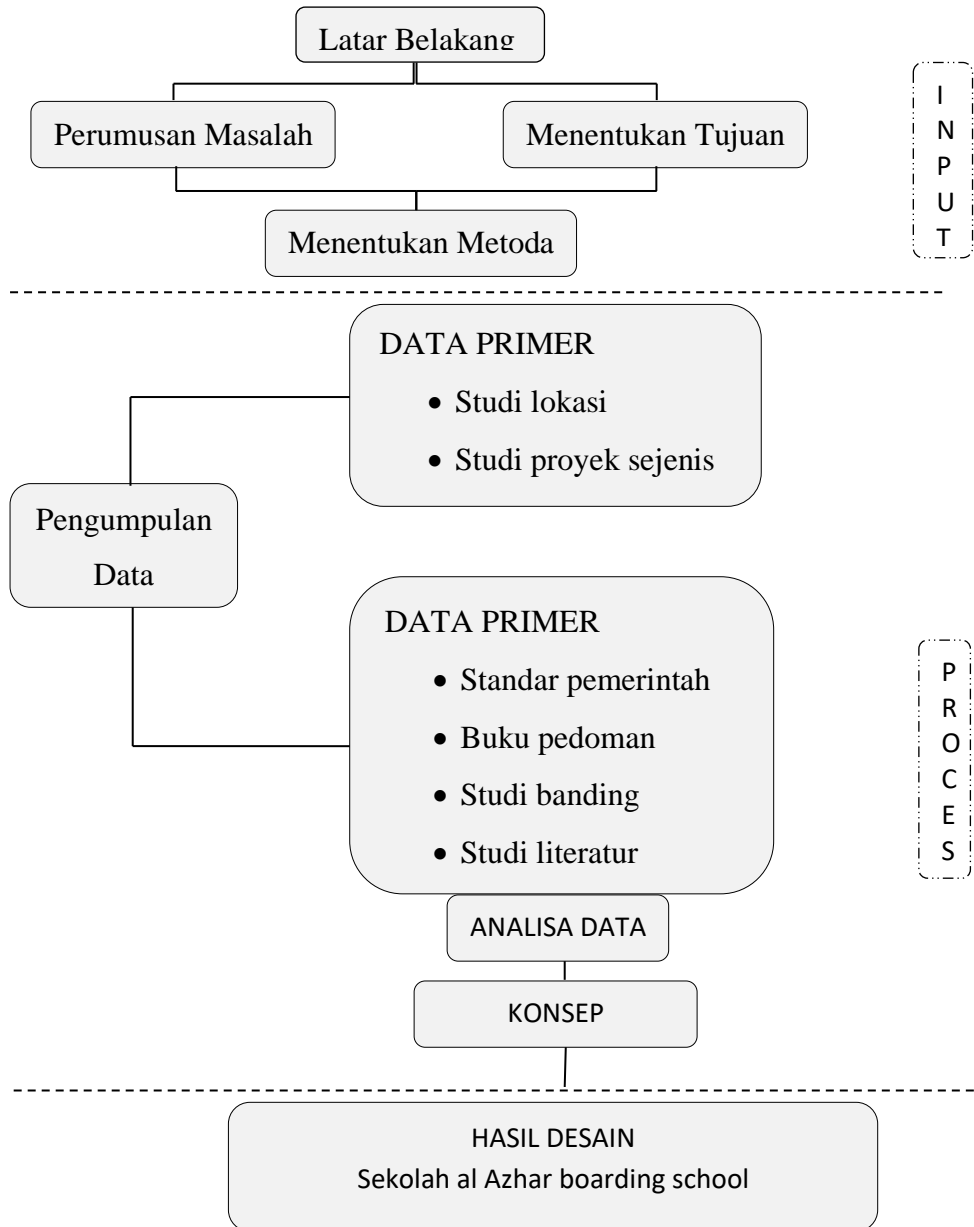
Latar Belakang

Perumusan Masalah

Menentukan Tujuan

Menentukan Metoda

I
N
P
U
T

DATA PRIMER
- Studi lokasi
- Studi proyek sejenis

Pengumpulan Data

DATA PRIMER
- Standar pemerintah
- Buku pedoman
- Studi banding
- Studi literatur

P
R
O
C
E
S

ANALISA DATA

KONSEP

HASIL DESAIN
Sekolah al Azhar boarding school